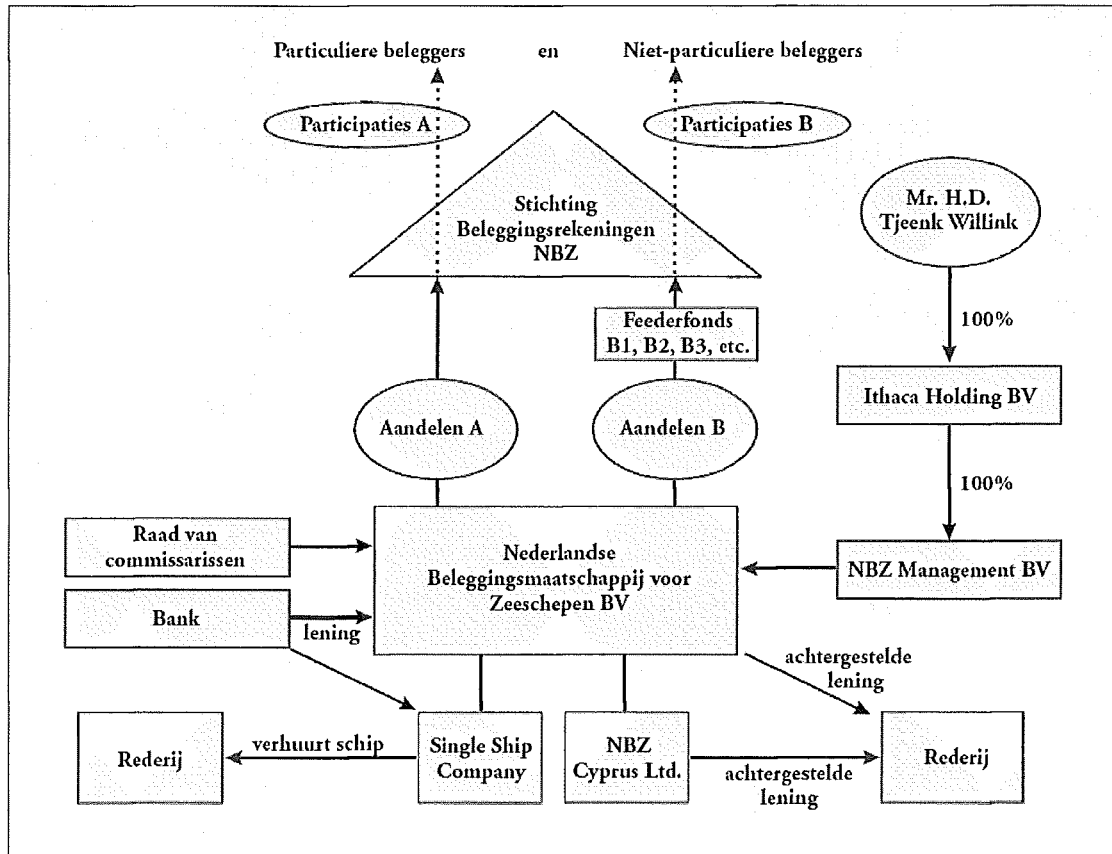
Particuliere beleggers en Niet-particuliere beleggers

Participaties A

Participaties B

Stichting Beleggingsrekeningen NBZ

Mr. H.D. Tjeenk Willink

100%

Feederfonds B1, B2, B3, etc.

Ithaca Holding BV

Aandelen A

Aandelen B

100%

Raad van commissarissen

Nederlandse Beleggingsmaatschappij voor Zeeschepen BV

NBZ Management BV

Bank

lening

achtergestelde lening

Rederij

verhuurt schip

Single Ship Company

NBZ Cyprus Ltd.

achtergestelde lening

Rederij